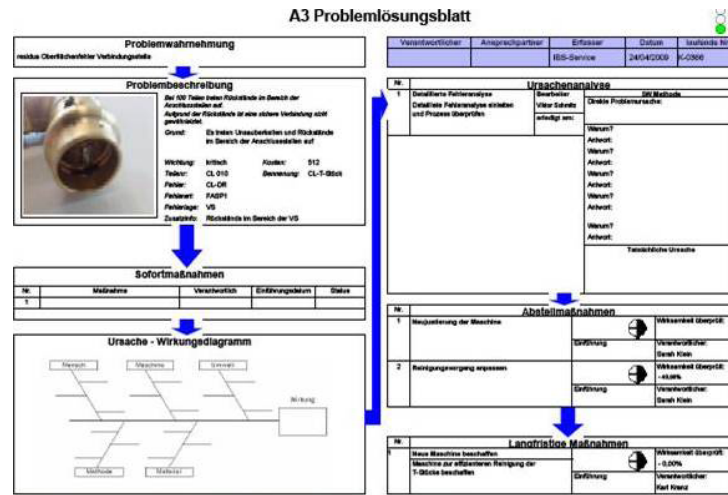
A3 Problemlösungsblatt

Problemwahrnehmung
residue Oberflächenfehler Verbindungsstelle

Problembeschreibung
Bei 100 Teilen treten Rückstände im Bereich der Anschlussstellen auf. Aufgrund der Rückstände ist eine sichere Verbindung nicht gewährleistet.

Grund: Es treten Unsauberkeiten und Rückstände im Bereich der Anschlussstellen auf

Wichtung: kritisch
Kosten: 512
Teilenr: CL 010
Benennung: CL-T-Stück
Fehler: CL-DR
Fehlerart: FA0P1
Fehlerlage: VS
Zusatzinfo: Rückstände im Bereich der VS

Sofortmaßnahmen

| Nr. | Maßnahme | Verantwortlich | Einführungsdatum | Status |
|---|---|---|---|---|
| 1 | | | | |

Ursache - Wirkungsdiagramm

Mensch
Maschine
Umwelt
Wirkung
Methode
Material

| Verantwortlicher | Ansprechpartner | Erfasser | Datum | laufende N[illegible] |
|---|---|---|---|---|
| | | IBS-Service | 24/04/2009 | K-0366 |

Nr.
Ursachenanalyse
1
Detaillierte Fehleranalyse
Detaillierte Fehleranalyse einleiten und Prozess überprüfen
Bearbeiter
Viktor Schmitz
erledigt am:
5W Methode
Direkte Problemursache:
Warum?
Antwort:
Warum?
Antwort:
Warum?
Antwort:
Warum?
Antwort:
Warum?
Antwort:
Warum?
Antwort:
Tatsächliche Ursache

Nr.
Abstellmaßnahmen
1
Neujustierung der Maschine
Wirksamkeit überprüft:
Einführung
Verantwortlicher:
Sarah Klein
2
Reinigungsvorgang anpassen
Wirksamkeit überprüft:
- 40,00%
Einführung
Verantwortlicher:
Sarah Klein

Nr.
Langfristige Maßnahmen
1
Neue Maschine beschaffen
Maschine zur effizienteren Reinigung der T-Stücks beschaffen
Wirksamkeit überprüft:
- 0,00%
Einführung
Verantwortlicher:
Karl Kranz